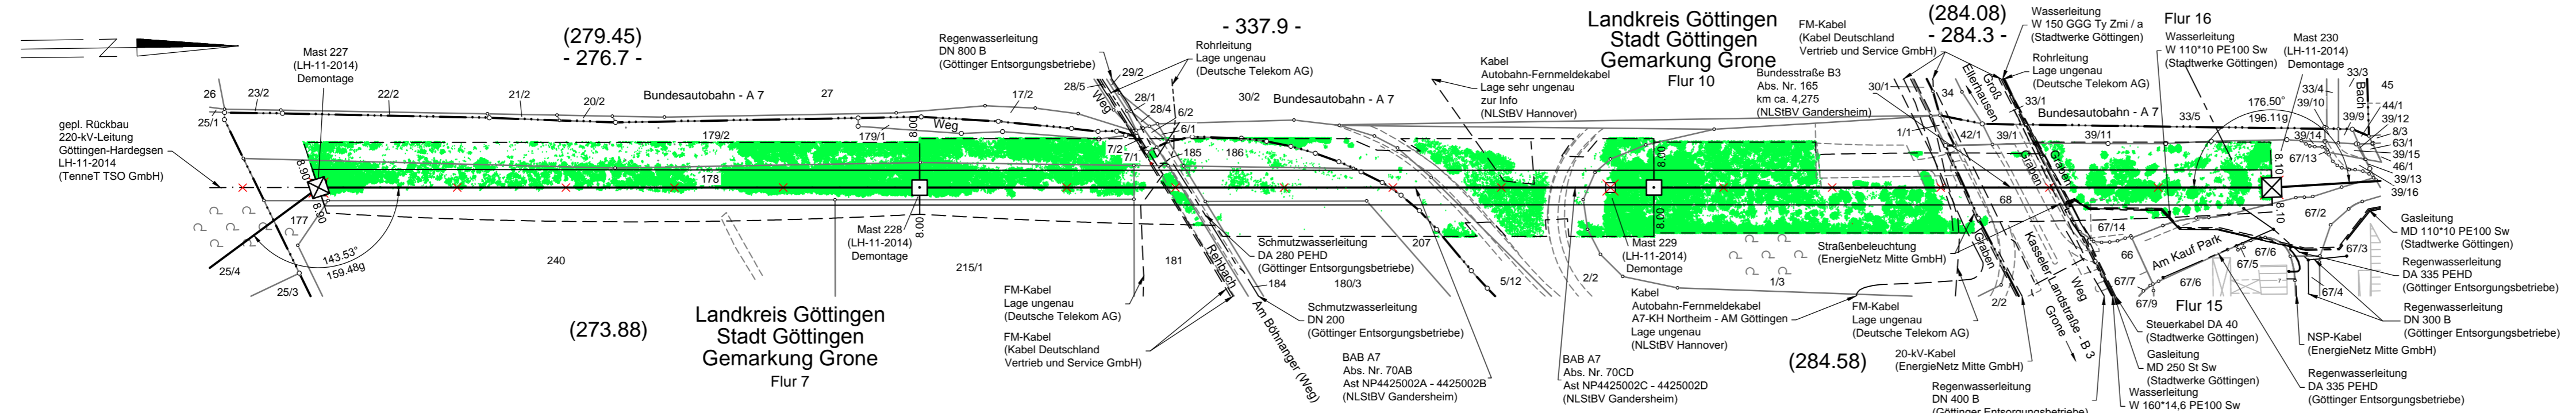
(279.45)
- 276.7 -

- 337.9 -

Landkreis Göttingen
Stadt Göttingen
Gemarkung Grone
Flur 10

(284.08)
- 284.3 -

Flur 16

Mast 227
(LH-11-2014)
Demontage

Regenwasserleitung
DN 800 B
(Göttinger Entsorgungsbetriebe)

Rohrleitung
Lage ungenau
(Deutsche Telekom AG)

Kabel
Autobahn-Fernmeldekabel
Lage sehr ungenau
zur Info
(NLStBV Hannover)

FM-Kabel
(Kabel Deutschland
Vertrieb und Service GmbH)

Bundesstraße B3
Abs. Nr. 165
km ca. 4,275
(NLStBV Gandersheim)

Wasserleitung
W 150 GGG Ty Zmi / a
(Stadtwerke Göttingen)

Rohrleitung
Lage ungenau
(Deutsche Telekom AG)

Wasserleitung
W 110*10 PE100 Sw
(Stadtwerke Göttingen)

Mast 230
(LH-11-2014)
Demontage

26
23/2
25/1
22/2
21/2
20/2
Bundesautobahn - A 7
27
17/2
28/5
29/2
Weg
28/1
28/4
6/2
6/1
30/2
Bundesautobahn - A 7
30/1
34
Groß Ellerhausen
33/1
Bundesautobahn - A 7
33/5
176.50°
196.119
33/3
33/4
39/10
Bach
45
44/1
39/12
39/9
8/3
63/1
39/15
46/1
39/13
39/16
39/14
67/13
8.10
8.10

gepl. Rückbau
220-kV-Leitung
Göttingen-Hardegsen
LH-11-2014
(TenneT TSO GmbH)

179/2
179/1
Weg
8.00
7/2
7/1
185
186
1/1
42/1
39/1
39/11
Graben
Graben
178
8.90
8.90
8.00
8.00
8.00
68
177
143.53°
159.489
25/4
25/3
240
215/1
181
Rehbach
184
180/3
207
5/12
2/2
1/3
2/2
67/14
66
67/7
67/6
67/9
67/5
67/6
67/4
67/2
67/3

Mast 228
(LH-11-2014)
Demontage

Schmutzwasserleitung
DA 280 PEHD
(Göttinger Entsorgungsbetriebe)

Mast 229
(LH-11-2014)
Demontage

Straßenbeleuchtung
(EnergieNetz Mitte GmbH)

Graben
Kasseler Landstraße - B 3
Weg
Grone
Am Kauf Park

Gasleitung
MD 110*10 PE100 Sw
(Stadtwerke Göttingen)

Regenwasserleitung
DA 335 PEHD
(Göttinger Entsorgungsbetriebe)

Regenwasserleitung
DN 300 B
(Göttinger Entsorgungsbetriebe)

FM-Kabel
Lage ungenau
(Deutsche Telekom AG)

FM-Kabel
(Kabel Deutschland
Vertrieb und Service GmbH)

Landkreis Göttingen
Stadt Göttingen
Gemarkung Grone
Flur 7

(273.88)

Schmutzwasserleitung
DN 200
(Göttinger Entsorgungsbetriebe)

Am Böhnanger (Weg)

BAB A7
Abs. Nr. 70AB
Ast NP4425002A - 4425002B
(NLStBV Gandersheim)

BAB A7
Abs. Nr. 70CD
Ast NP4425002C - 4425002D
(NLStBV Gandersheim)

Kabel
Autobahn-Fernmeldekabel
A7-KH Northeim - AM Göttingen
Lage ungenau
(NLStBV Hannover)

FM-Kabel
Lage ungenau
(Deutsche Telekom AG)

(284.58)

20-kV-Kabel
(EnergieNetz Mitte GmbH)

Regenwasserleitung
DN 400 B
(Göttinger Entsorgungsbetriebe)

Flur 15

Steuerkabel DA 40
(Stadtwerke Göttingen)

Gasleitung
MD 250 St Sw
(Stadtwerke Göttingen)

Wasserleitung
W 160*14,6 PE100 Sw

NSP-Kabel
(EnergieNetz Mitte GmbH)

Regenwasserleitung
DA 335 PEHD
(Göttinger Entsorgungsbetriebe)